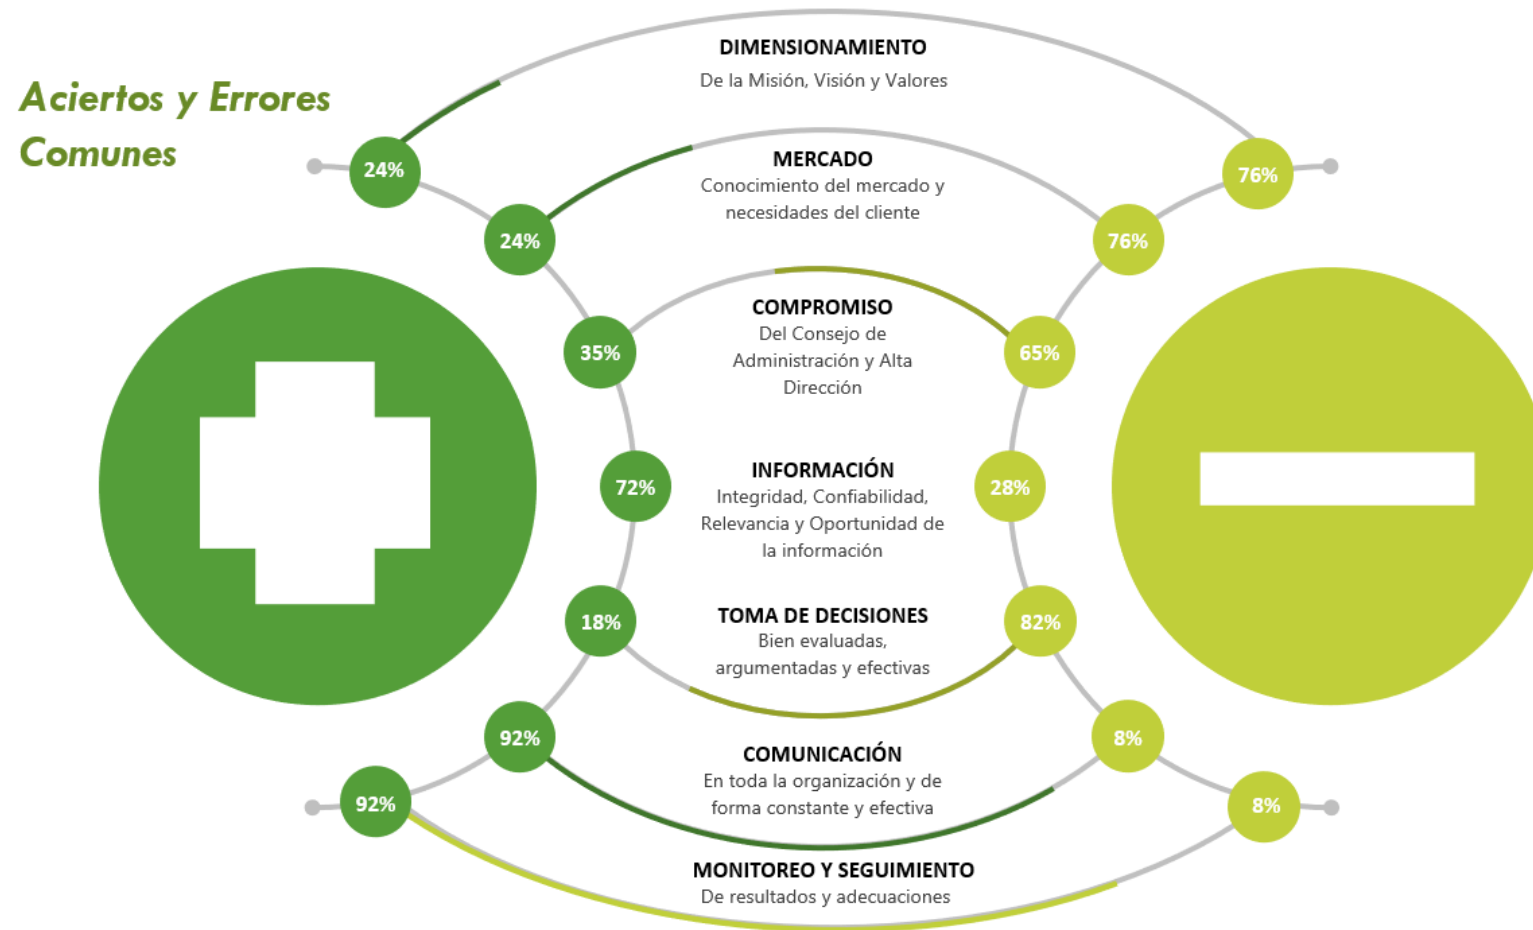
Aciertos y Errores Comunes

24%

DIMENSIONAMIENTO
De la Misión, Visión y Valores

76%

24%

MERCADO
Conocimiento del mercado y necesidades del cliente

76%

35%

COMPROMISO
Del Consejo de Administración y Alta Dirección

65%

72%

INFORMACIÓN
Integridad, Confiabilidad, Relevancia y Oportunidad de la información

28%

18%

TOMA DE DECISIONES
Bien evaluadas, argumentadas y efectivas

82%

92%

COMUNICACIÓN
En toda la organización y de forma constante y efectiva

8%

92%

MONITOREO Y SEGUIMIENTO
De resultados y adecuaciones

8%